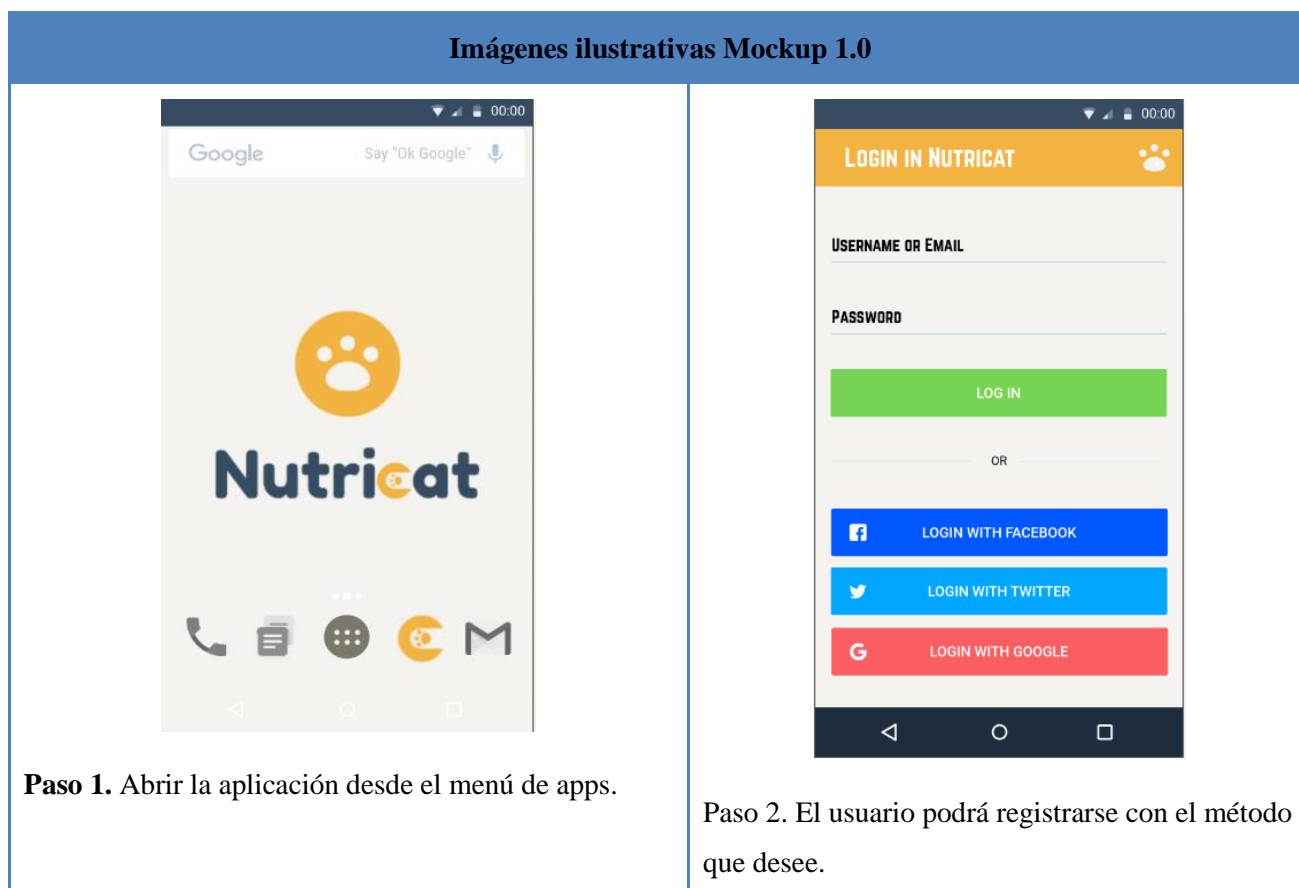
| Imágenes ilustrativas Mockup 1.0 | |
|---|---|
| 00:00<br>Google Say "Ok Google"<br>Nutricat<br>**Paso 1.** Abrir la aplicación desde el menú de apps. | 00:00<br>LOGIN IN NUTRICAT<br>USERNAME OR EMAIL<br>PASSWORD<br>LOG IN<br>OR<br>LOGIN WITH FACEBOOK<br>LOGIN WITH TWITTER<br>LOGIN WITH GOOGLE<br>Paso 2. El usuario podrá registrarse con el método que desee. |